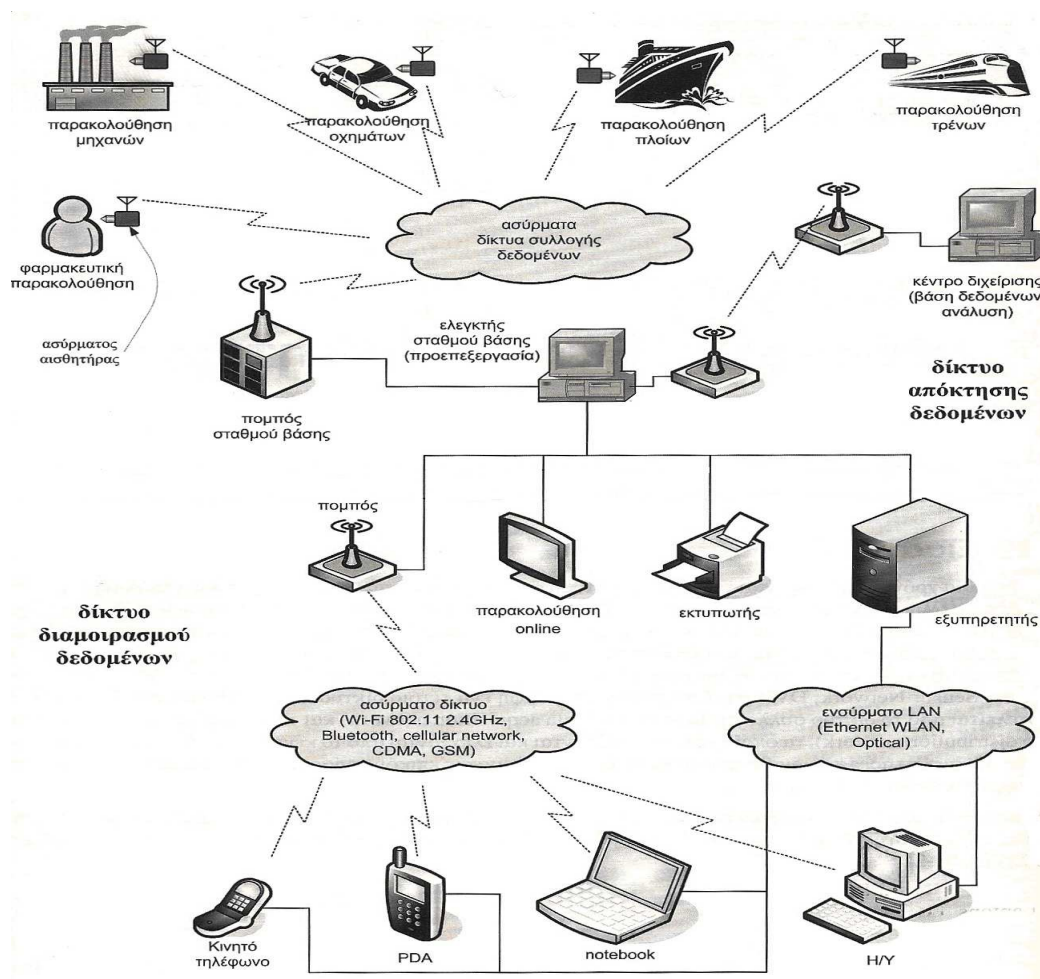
παρακολούθηση μηχανών

παρακολούθηση οχημάτων

παρακολούθηση πλοίων

παρακολούθηση τρένων

ασύρματα δίκτυα συλλογής δεδομένων

φαρμακευτική παρακολούθηση

ασύρματος αισθητήρας

κέντρο διχείρισης (βάση δεδομένων ανάλυση)

ελεγκτής σταθμού βάσης (προεπεξεργασία)

πομπός σταθμού βάσης

δίκτυο απόκτησης δεδομένων

πομπός

παρακολούθηση online

εκτυπωτής

εξυπηρετητής

δίκτυο διαμοιρασμού δεδομένων

ασύρματο δίκτυο (Wi-Fi 802.11 2.4GHz, Bluetooth, cellular network, CDMA, GSM)

ενσύρματο LAN (Ethernet WLAN, Optical)

Κινητό τηλέφωνο

PDA

notebook

H/Y